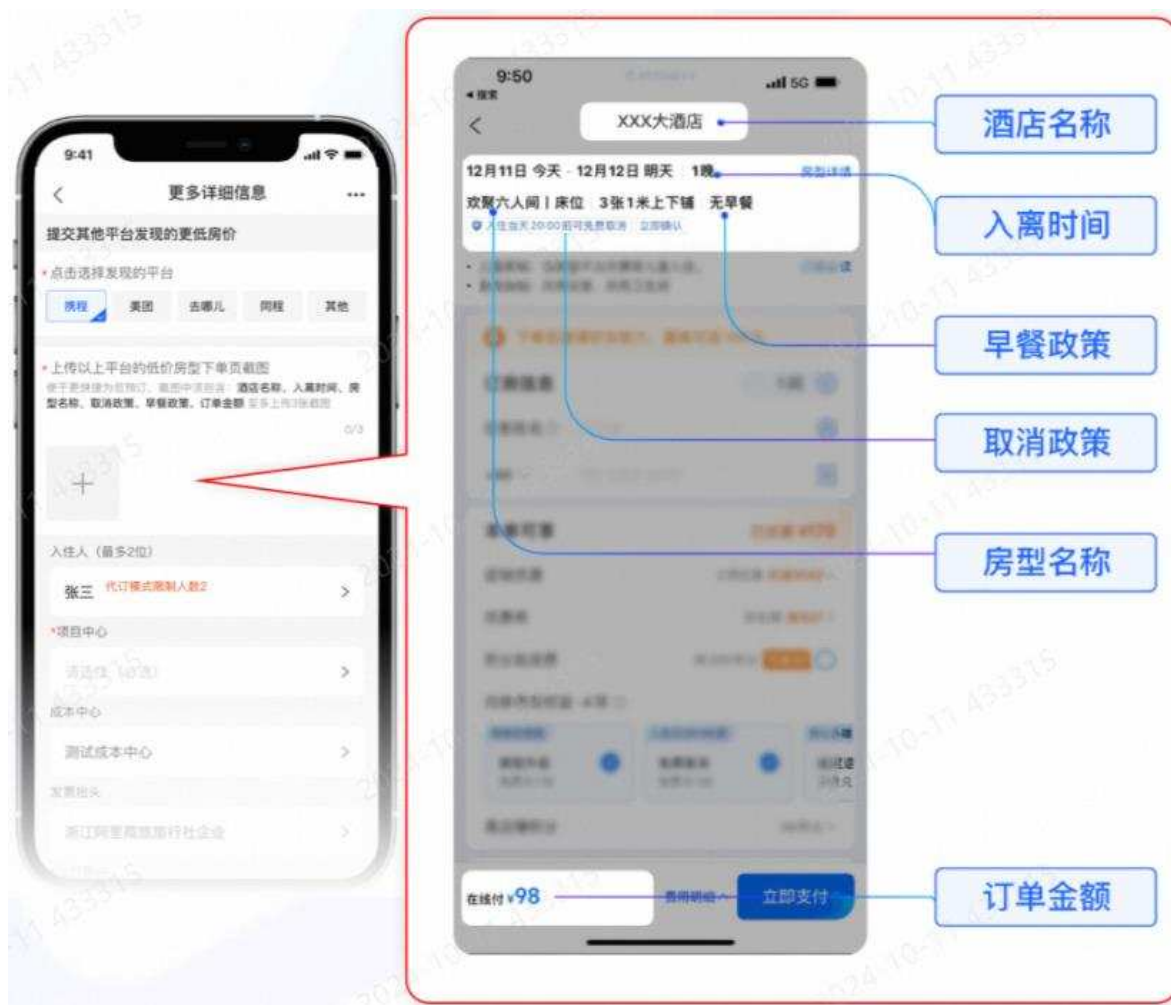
9:41

更多详细信息

提交其他平台发现的更低房价

• 点击选择发现的平台

携程 美团 去哪儿 同程 其他

• 上传以上平台的低价房型下单页截图

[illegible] 酒店名称、入离时间、房型名称、取消政策、早餐政策、订单金额 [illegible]

0/3

入住人（最多2位）

张三 代订模式限制人数2

*项目中心

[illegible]

成本中心

测试成本中心

发票抬头

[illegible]

9:50

XXX大酒店

12月11日 今天 - 12月12日 明天 1晚

欢聚六人间 | 床位 3张1米上下铺 无早餐

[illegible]

在线付 ¥98

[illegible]

立即支付

酒店名称

入离时间

早餐政策

取消政策

房型名称

订单金额